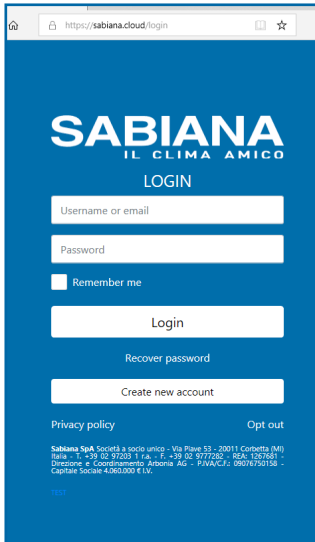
https://sabiana.cloud/login

SABIANA
IL CLIMA AMICO

LOGIN

Username or email

Password

Remember me

Login

Recover password

Create new account

Privacy policy

Opt out

Sabiana SpA Società a socio unico - Via Piave 53 - 20011 Corbetta (MI) Italia - T. +39 02 97203 1 r.a. - F. +39 02 9777282 - REA: 1267681 - Direzione e Coordinamento Arbonia AG - P.IVA/C.F.: 09076750158 - Capitale Sociale 4.060.000 € I.V.

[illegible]